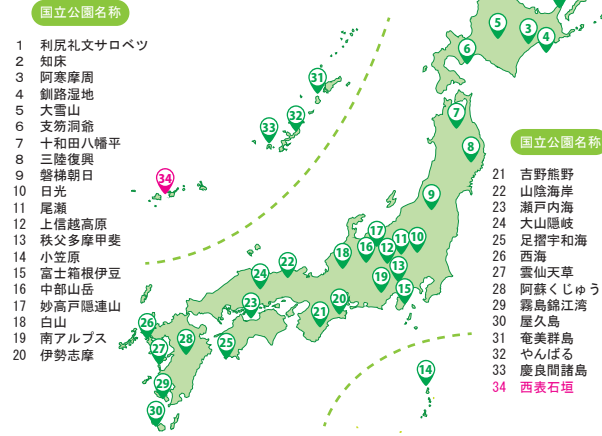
国立公園名称

1 利尻礼文サロベツ
2 知床
3 阿寒摩周
4 釧路湿地
5 大雪山
6 支笏洞爺
7 十和田八幡平
8 三陸復興
9 磐梯朝日
10 日光
11 尾瀬
12 上信越高原
13 秩父多摩甲斐
14 小笠原
15 富士箱根伊豆
16 中部山岳
17 妙高戸隠連山
18 白山
19 南アルプス
20 伊勢志摩

国立公園名称

21 吉野熊野
22 山陰海岸
23 瀬戸内海
24 大山隠岐
25 足摺宇和海
26 西海
27 雲仙天草
28 阿蘇くじゅう
29 霧島錦江湾
30 屋久島
31 奄美群島
32 やんばる
33 慶良間諸島
34 西表石垣

5 3 4 6 31 33 32 7 8 34 9 17 16 12 11 10 18 13 24 22 19 15 23 20 21 26 28 27 25 29 30 14